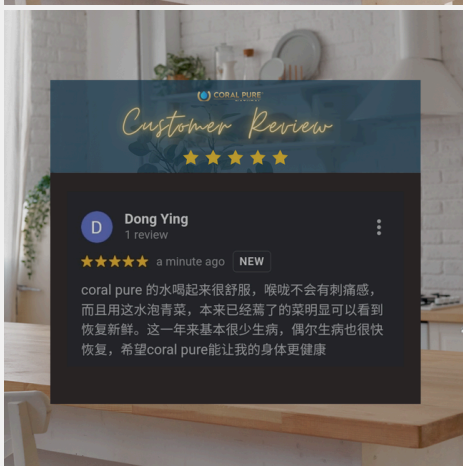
CORAL PURE

Customer Review

D
Dong Ying
1 review

a minute ago NEW

coral pure 的水喝起来很舒服，喉咙不会有刺痛感，而且用这水泡青菜，本来已经蔫了的菜明显可以看到恢复新鲜。这一年来基本很少生病，偶尔生病也很快恢复，希望coral pure能让我的身体更健康